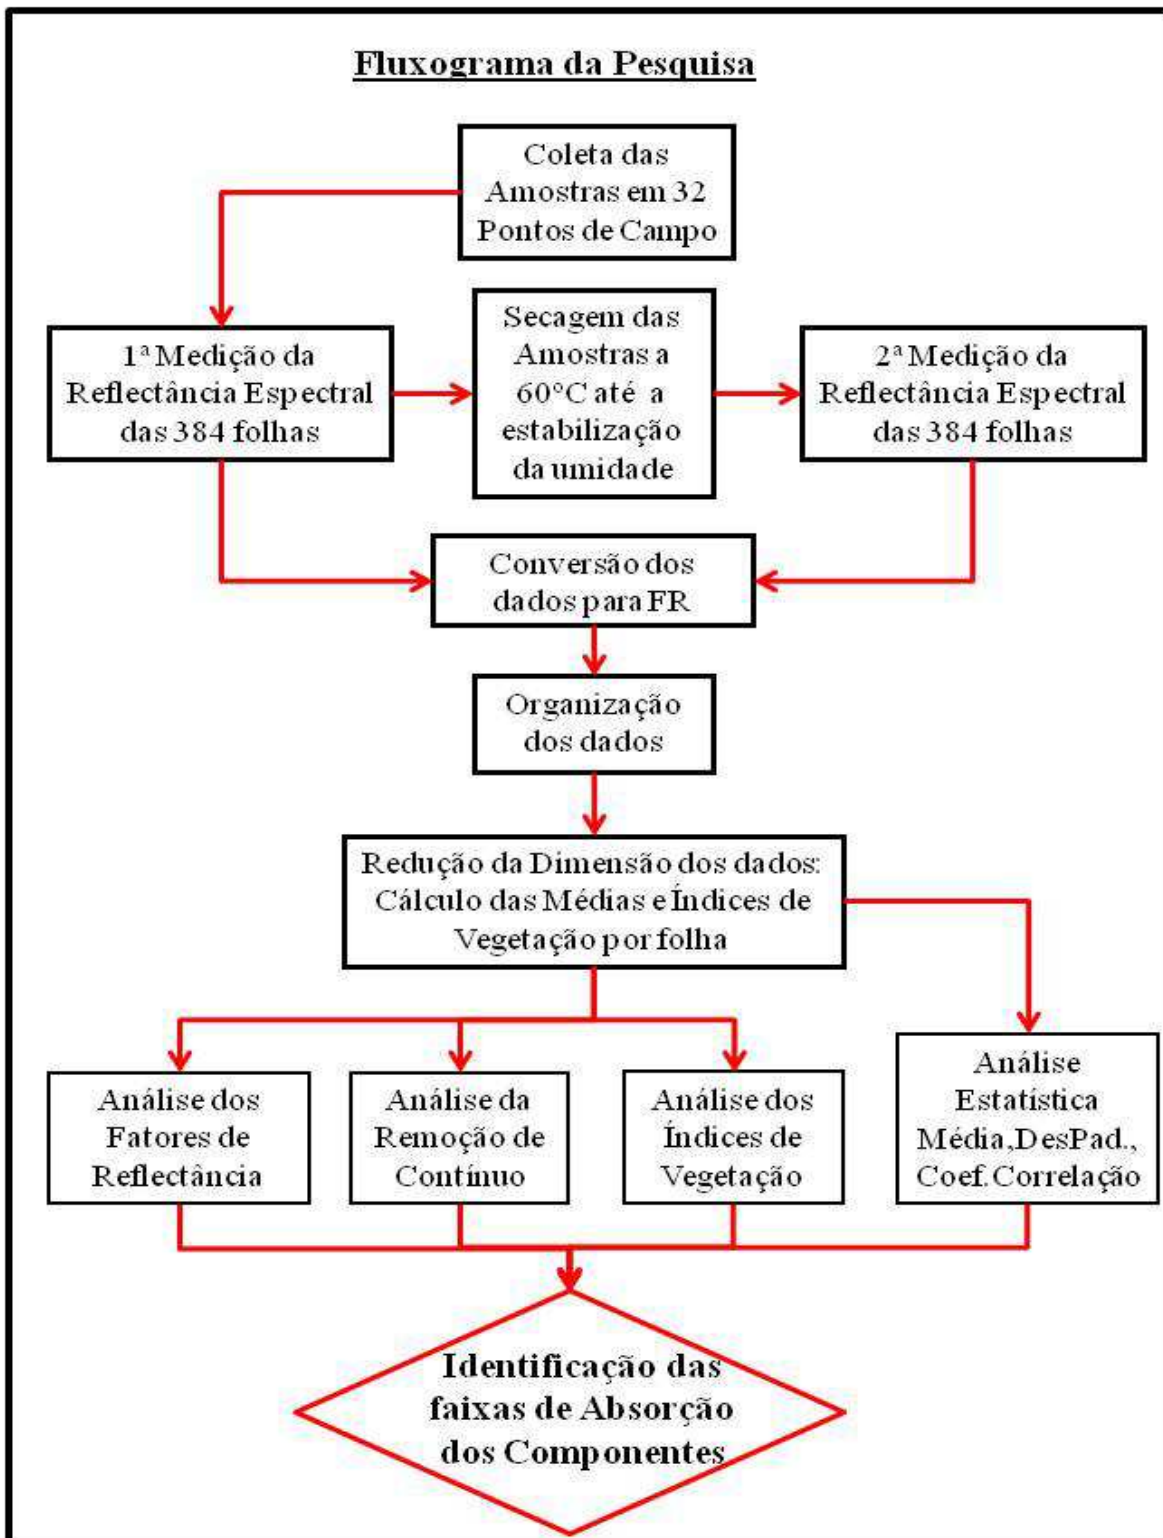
Fluxograma da Pesquisa

Coleta das Amostras em 32 Pontos de Campo

1ª Medição da Reflectância Espectral das 384 folhas

Secagem das Amostras a 60°C até a estabilização da umidade

2ª Medição da Reflectância Espectral das 384 folhas

Conversão dos dados para FR

Organização dos dados

Redução da Dimensão dos dados: Cálculo das Médias e Índices de Vegetação por folha

Análise dos Fatores de Reflectância

Análise da Remoção de Contínuo

Análise dos Índices de Vegetação

Análise Estatística Média, DesPad., Coef. Correlação

Identificação das faixas de Absorção dos Componentes